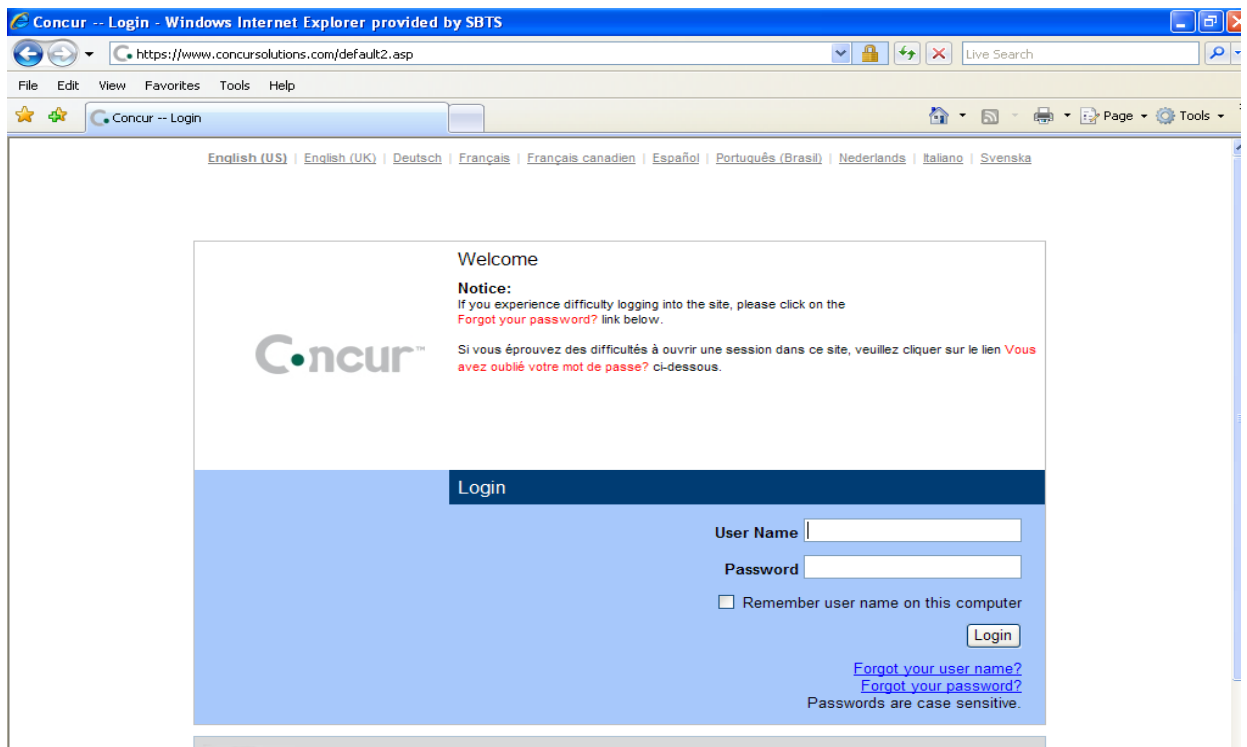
Concur -- Login - Windows Internet Explorer provided by SBTS

https://www.concursolutions.com/default2.asp

Live Search

File Edit View Favorites Tools Help

Concur -- Login

Page ▾ Tools ▾

English (US) | English (UK) | Deutsch | Français | Français canadien | Español | Português (Brasil) | Nederlands | Italiano | Svenska

Concur™

Welcome

Notice:
If you experience difficulty logging into the site, please click on the Forgot your password? link below.

Si vous éprouvez des difficultés à ouvrir une session dans ce site, veuillez cliquer sur le lien Vous avez oublié votre mot de passe? ci-dessous.

Login

User Name

Password

Remember user name on this computer

Login

Forgot your user name?
Forgot your password?
Passwords are case sensitive.